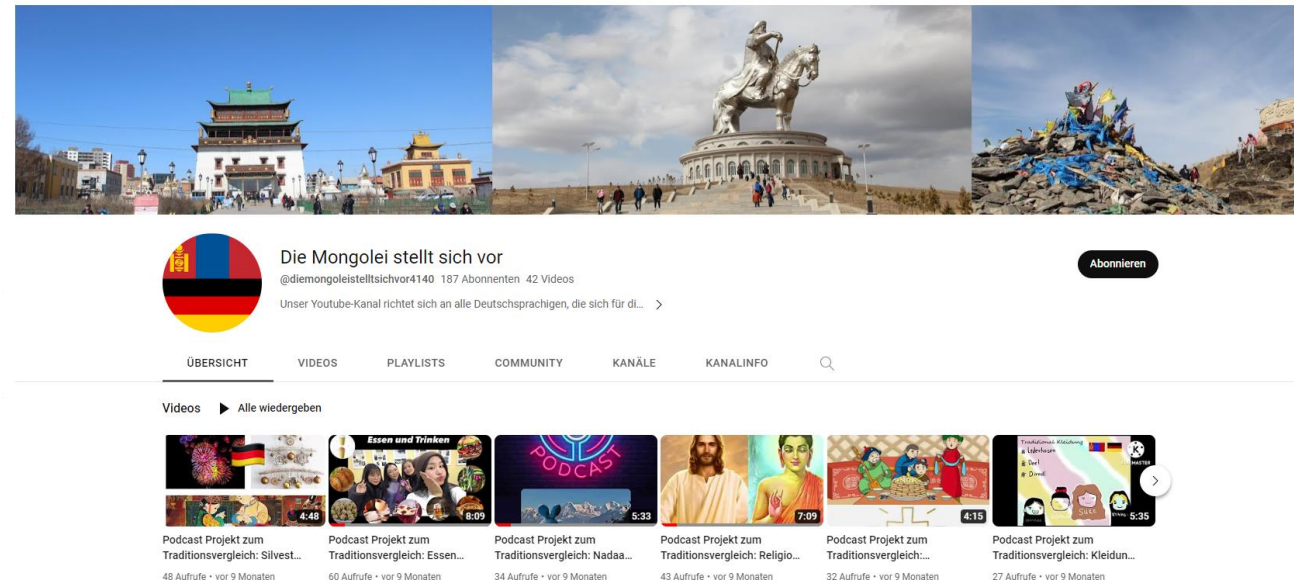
Die Mongolei stellt sich vor

@diemongoleistelltsichvor4140 187 Abonnenten 42 Videos

Unser Youtube-Kanal richtet sich an alle Deutschsprachigen, die sich für di... >

Abonnieren

ÜBERSICHT VIDEOS PLAYLISTS COMMUNITY KANÄLE KANALINFO

Videos ▶ Alle wiedergeben

4:48
Podcast Projekt zum Traditionsvergleich: Silvest...
48 Aufrufe • vor 9 Monaten

Essen und Trinken
8:09
Podcast Projekt zum Traditionsvergleich: Essen...
60 Aufrufe • vor 9 Monaten

PODCAST
5:33
Podcast Projekt zum Traditionsvergleich: Nadaa...
34 Aufrufe • vor 9 Monaten

7:09
Podcast Projekt zum Traditionsvergleich: Religio...
43 Aufrufe • vor 9 Monaten

4:15
Podcast Projekt zum Traditionsvergleich:...
32 Aufrufe • vor 9 Monaten

Traditionelle Kleidung
Lederhosen
Deel
Dirndl
SUKH
MASTER
5:35
Podcast Projekt zum Traditionsvergleich: Kleidun...
27 Aufrufe • vor 9 Monaten